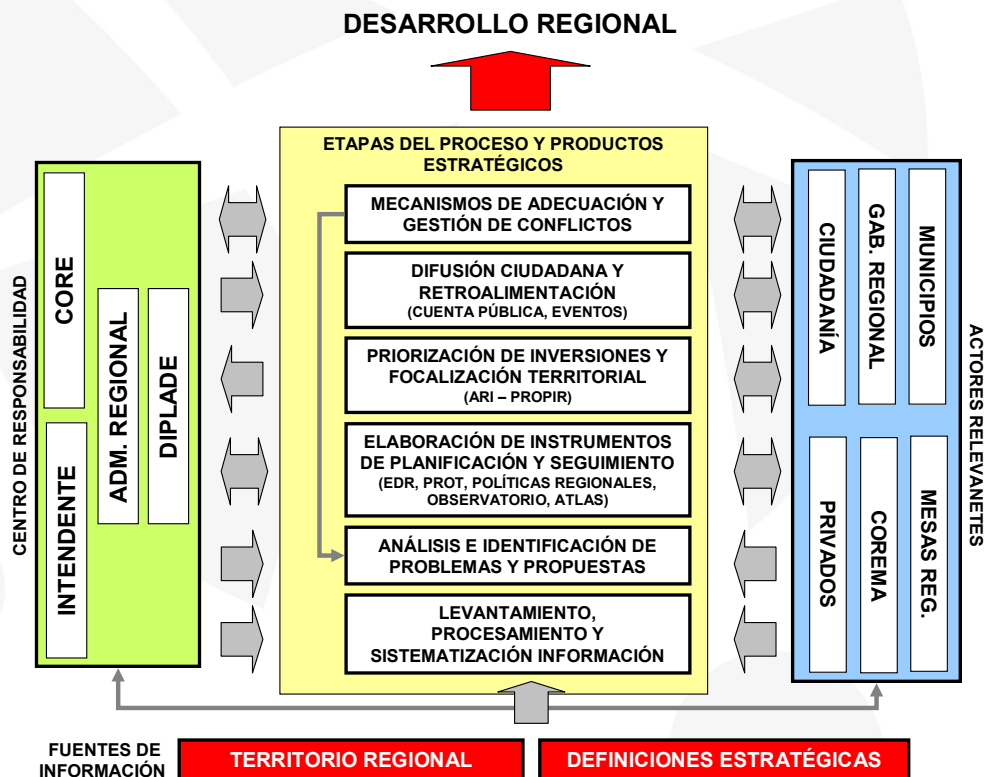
DESARROLLO REGIONAL

CENTRO DE RESPONSABILIDAD

CORE

INTENDENTE

ADM. REGIONAL

DIPLADE

ETAPAS DEL PROCESO Y PRODUCTOS ESTRATÉGICOS

MECANISMOS DE ADECUACIÓN Y GESTIÓN DE CONFLICTOS

DIFUSIÓN CIUDADANA Y RETROALIMENTACIÓN (CUENTA PÚBLICA, EVENTOS)

PRIORIZACIÓN DE INVERSIONES Y FOCALIZACIÓN TERRITORIAL (ARI – PROPIR)

ELABORACIÓN DE INSTRUMENTOS DE PLANIFICACIÓN Y SEGUIMIENTO (EDR, PROT, POLÍTICAS REGIONALES, OBSERVATORIO, ATLAS)

ANÁLISIS E IDENTIFICACIÓN DE PROBLEMAS Y PROPUESTAS

LEVANTAMIENTO, PROCESAMIENTO Y SISTEMATIZACIÓN INFORMACIÓN

CIUDADANÍA

GAB. REGIONAL

MUNICIPIOS

PRIVADOS

COREMA

MESAS REG.

ACTORES RELEVANETES

FUENTES DE INFORMACIÓN

TERRITORIO REGIONAL

DEFINICIONES ESTRATÉGICAS